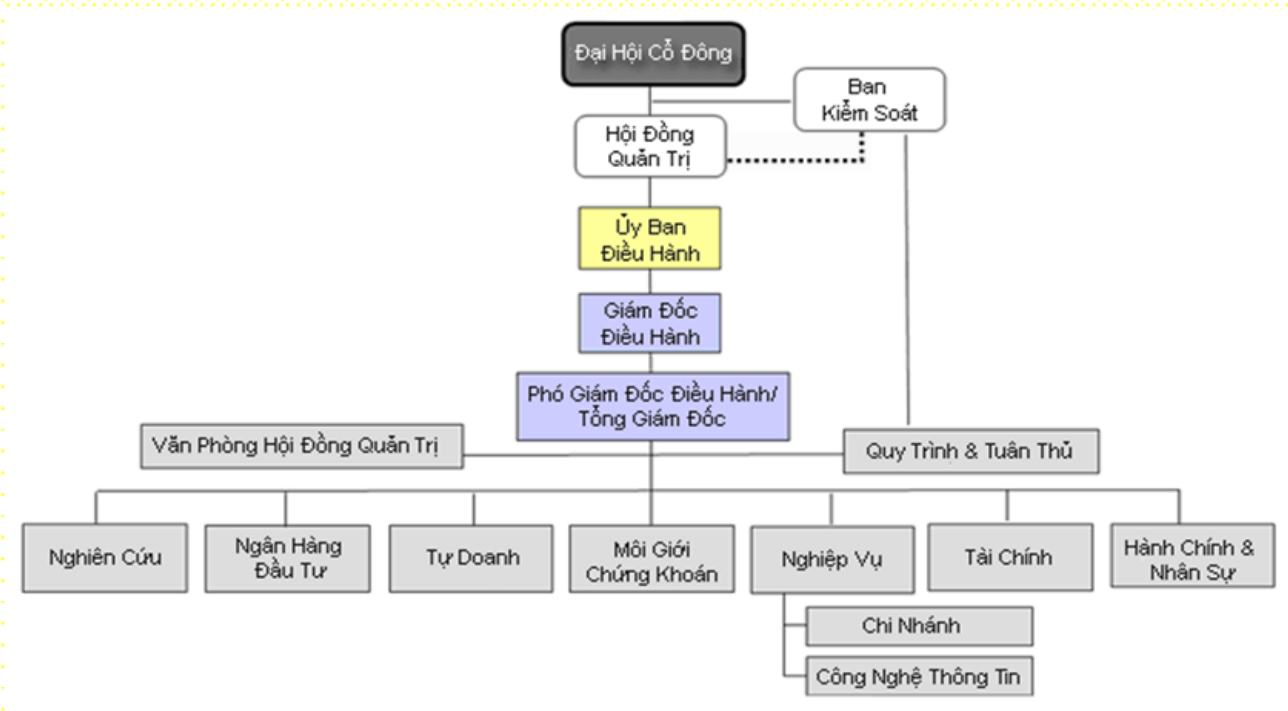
Đại Hội Cổ Đông

Ban Kiểm Soát

Hội Đồng Quản Trị

Ủy Ban Điều Hành

Giám Đốc Điều Hành

Phó Giám Đốc Điều Hành/ Tổng Giám Đốc

Văn Phòng Hội Đồng Quản Trị

Quy Trình & Tuân Thủ

Nghiên Cứu

Ngân Hàng Đầu Tư

Tự Doanh

Môi Giới Chứng Khoán

Nghiệp Vụ

Tài Chính

Hành Chính & Nhân Sự

Chi Nhánh

Công Nghệ Thông Tin